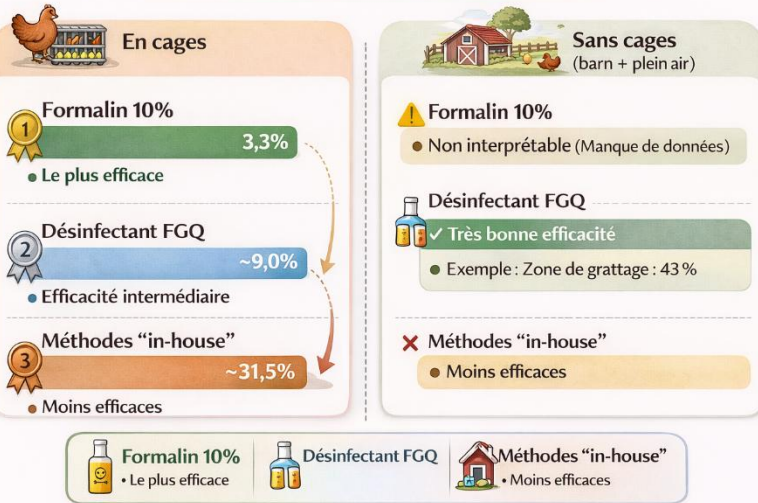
En cages

1 Formalin 10%
3,3%
Le plus efficace

2 Désinfectant FGQ
~9,0%
Efficacité intermédiaire

3 Méthodes "in-house"
~31,5%
Moins efficaces

Sans cages
(barn + plein air)

Formalin 10%
Non interprétable (Manque de données)

Désinfectant FGQ
✓ Très bonne efficacité
Exemple : Zone de grattage : 43 %

✕ Méthodes "in-house"
Moins efficaces

Formalin 10%
• Le plus efficace

Désinfectant FGQ

Méthodes "in-house"
• Moins efficaces